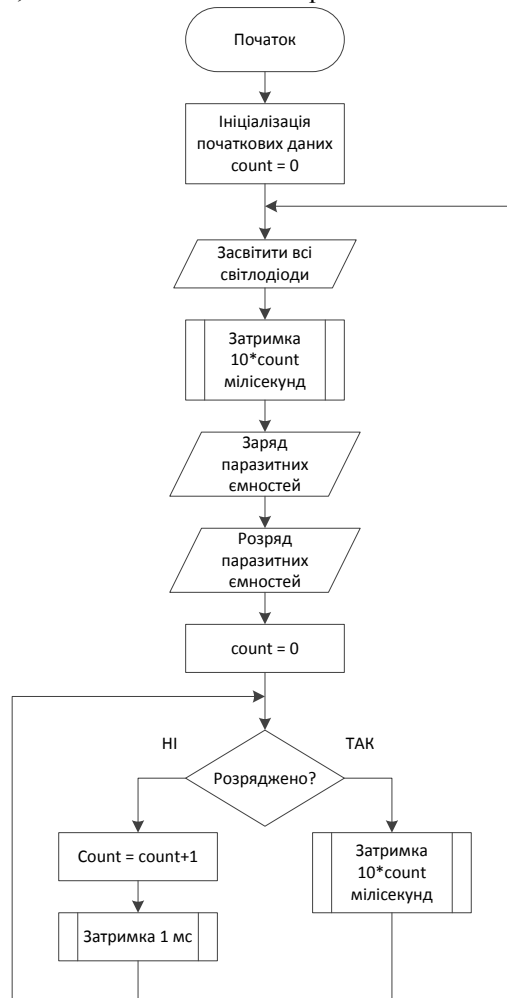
Початок

Ініціалізація початкових даних count = 0

Засвітити всі світлодіоди

Затримка 10*count мілісекунд

Заряд паразитних ємностей

Розряд паразитних ємностей

count = 0

НІ

ТАК

Розряджено?

Count = count+1

Затримка 1 мс

Затримка 10*count мілісекунд